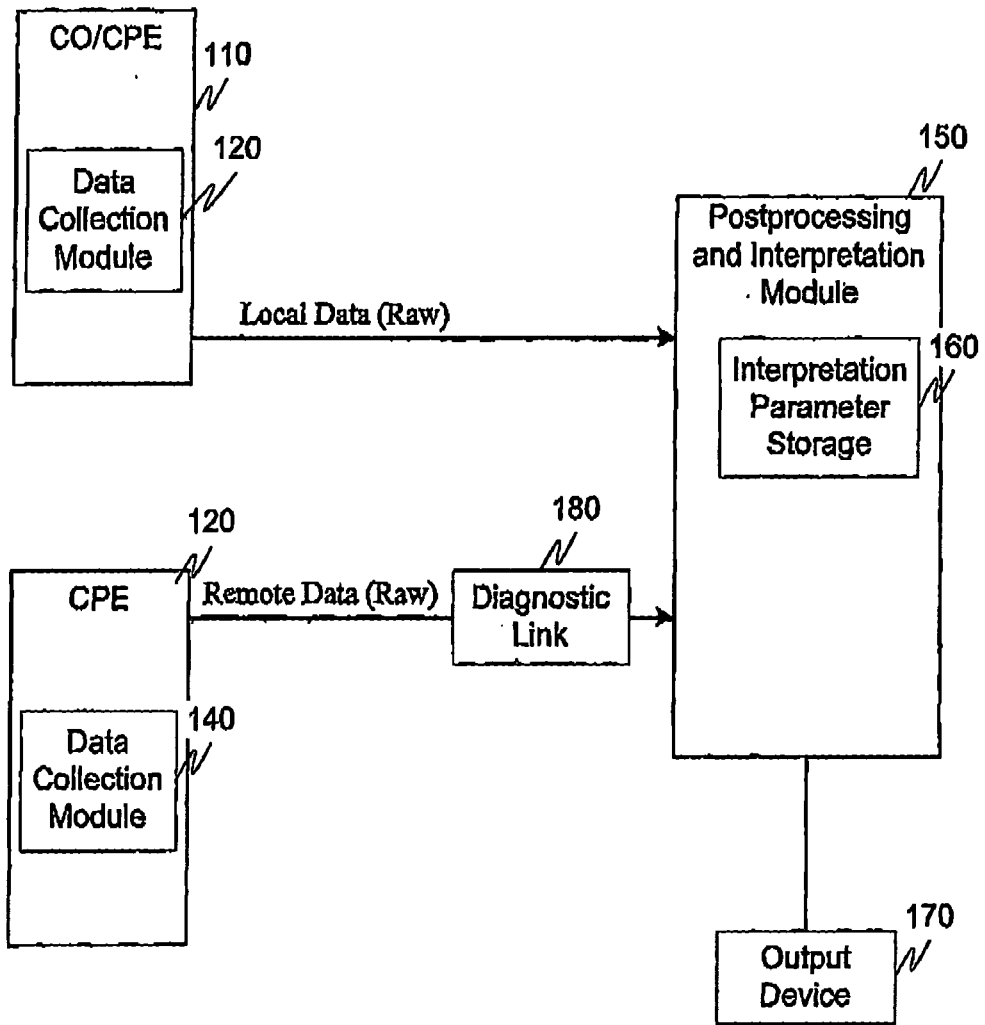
CO/CPE

110

120

Data Collection Module

Local Data (Raw)

150

Postprocessing and Interpretation Module

160

Interpretation Parameter Storage

120

CPE

180

Remote Data (Raw)

Diagnostic Link

140

Data Collection Module

170

Output Device